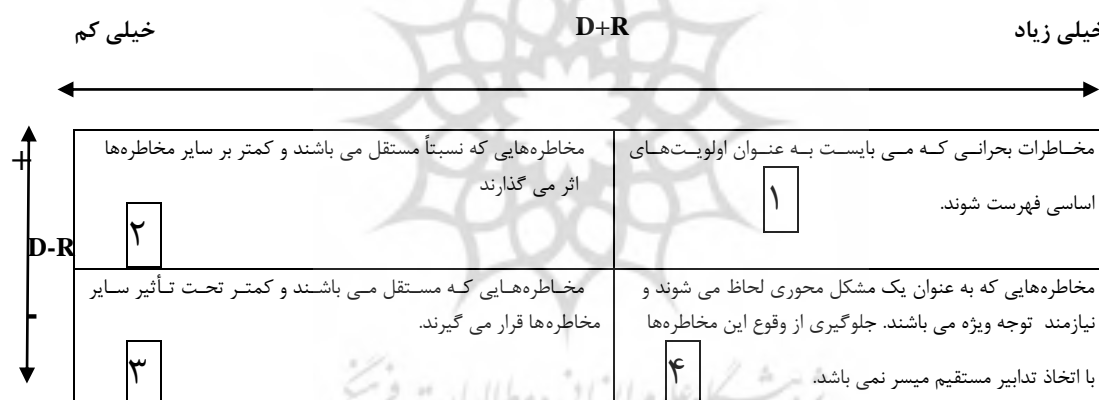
خیلی زیاد D+R خیلی کم

+

D-R

-

| مخاطرات بحرانی که می بایست به عنوان اولویت‌های اساسی فهرست شوند. ۱ | مخاطره‌هایی که نسبتاً مستقل می باشند و کمتر بر سایر مخاطره‌ها اثر می گذارند ۲ |
|---|---|
| مخاطره‌هایی که به عنوان یک مشکل محوری لحاظ می شوند و نیازمند توجه ویژه می باشند. جلوگیری از وقوع این مخاطره‌ها با اتخاذ تدابیر مستقیم میسر نمی باشد. ۴ | مخاطره‌هایی که مستقل می باشند و کمتر تحت تأثیر سایر مخاطره‌ها قرار می گیرند. ۳ |